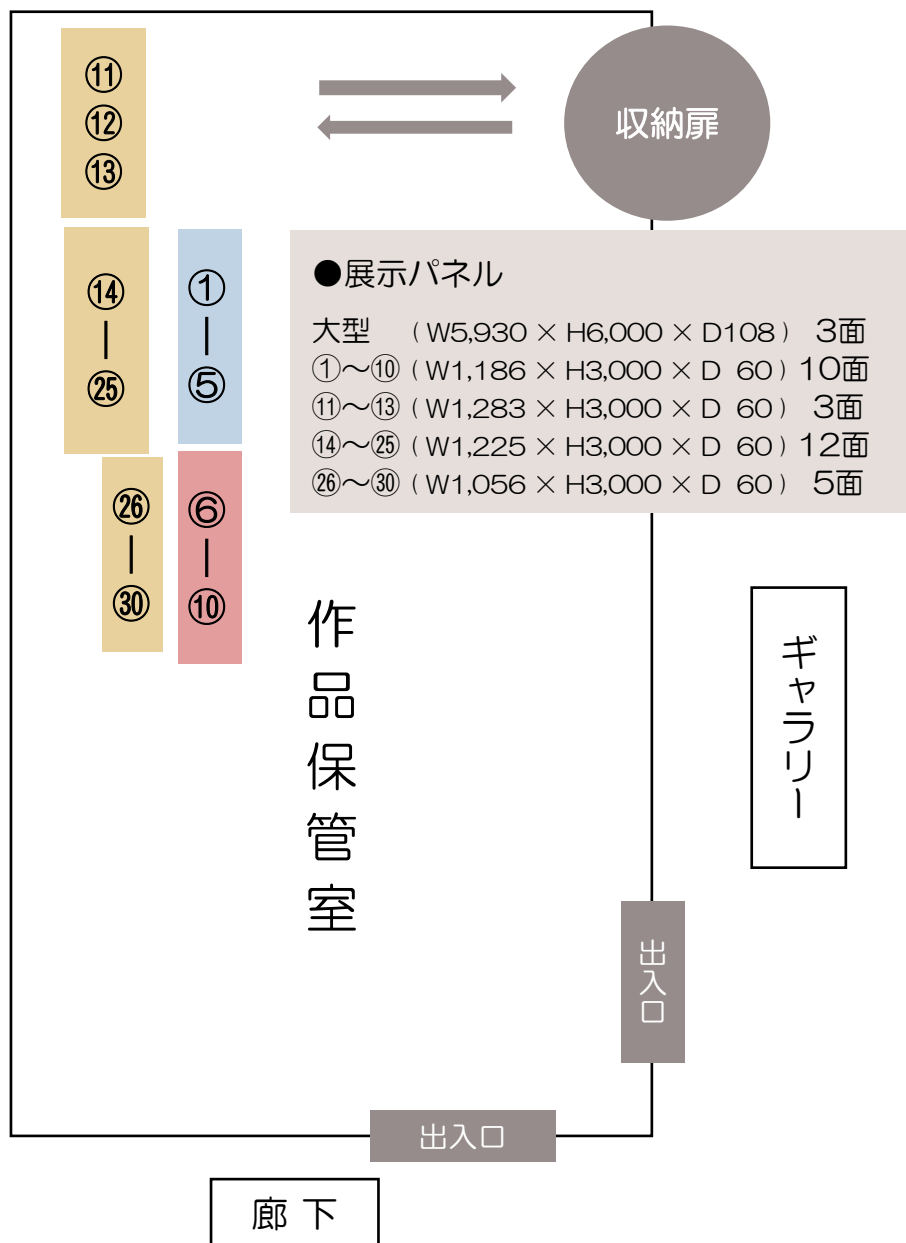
⑪
⑫
⑬

收納扉

⑭
|
㉕

①
|
⑤

●展示パネル

大型　(W5,930 × H6,000 × D108)　3面
①～⑩ (W1,186 × H3,000 × D 60) 10面
⑪～⑬ (W1,283 × H3,000 × D 60)　3面
⑭～㉕ (W1,225 × H3,000 × D 60) 12面
㉖～㉚ (W1,056 × H3,000 × D 60)　5面

㉖
|
㉚

⑥
|
⑩

作品保管室

ギャラリー

出入口

出入口

廊下